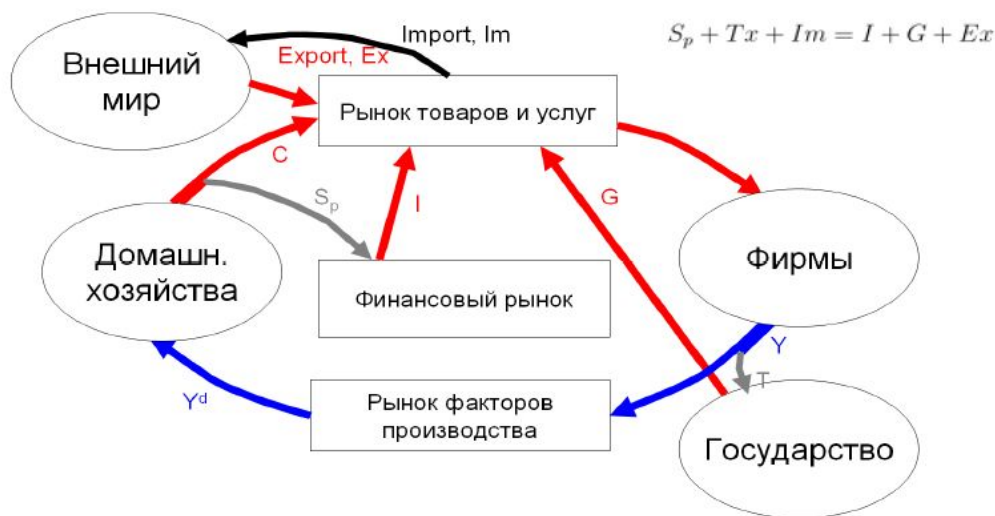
Import, Im

$S_p + Tx + Im = I + G + Ex$

Внешний мир

Export, Ex

Рынок товаров и услуг

C

$S_p$

I

G

Домашн. хозяйства

Финансовый рынок

Фирмы

Y

T

$Y^d$

Рынок факторов производства

Государство